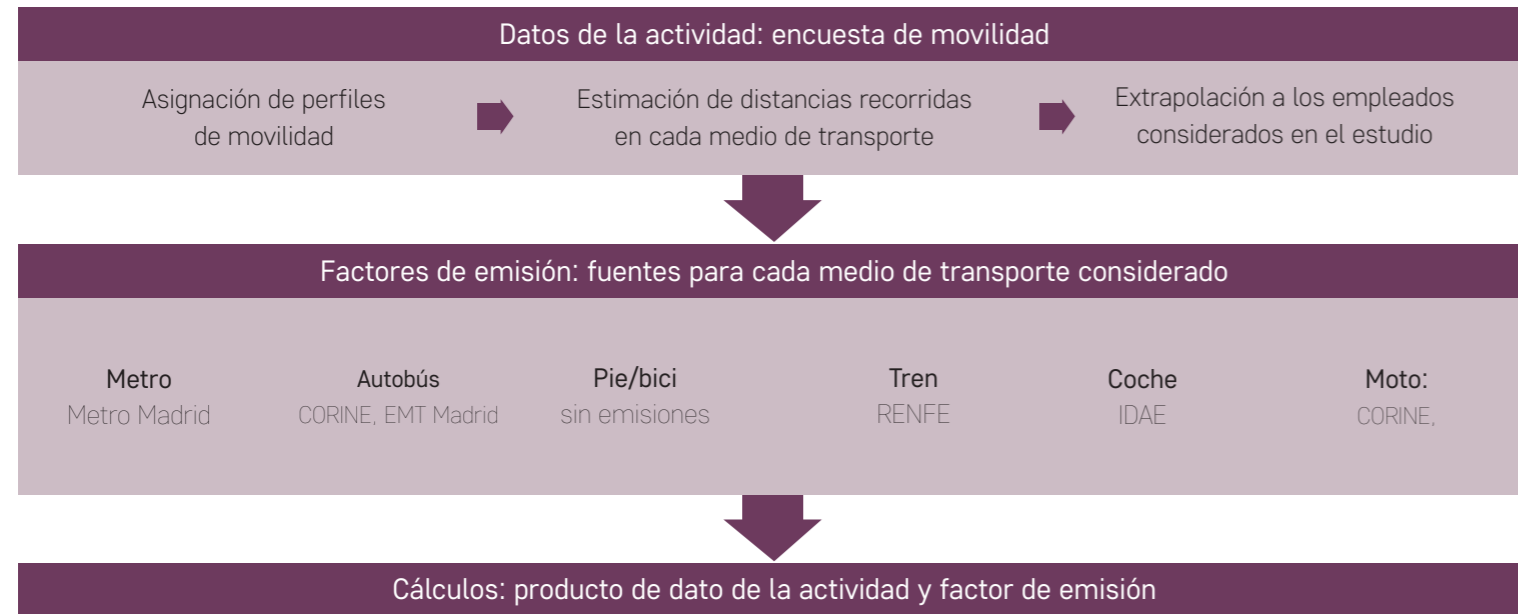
Datos de la actividad: encuesta de movilidad

Asignación de perfiles de movilidad

Estimación de distancias recorridas en cada medio de transporte

Extrapolación a los empleados considerados en el estudio

Factores de emisión: fuentes para cada medio de transporte considerado

Metro
Metro Madrid

Autobús
CORINE, EMT Madrid

Pie/bici
sin emisiones

Tren
RENFE

Coche
IDAE

Moto:
CORINE,

Cálculos: producto de dato de la actividad y factor de emisión